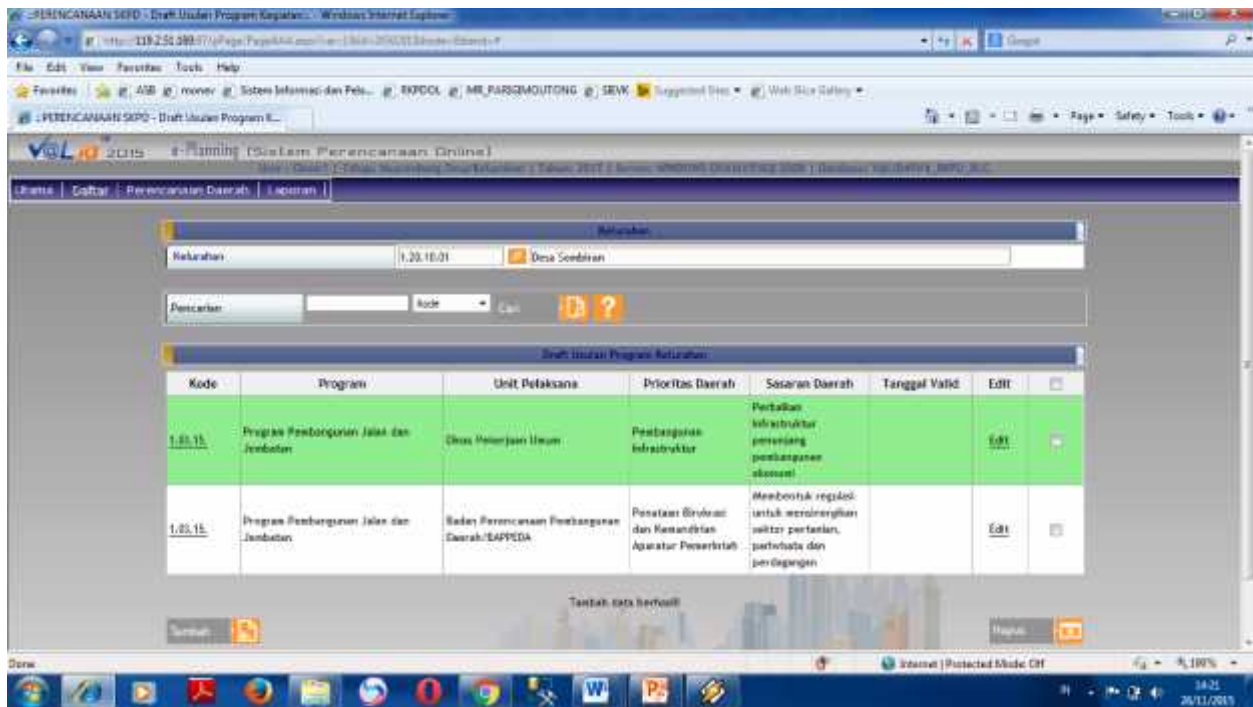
:PERENCANAAN SKPD - Draft Usulan Program Kegiatan - Windows Internet Explorer

http://119.2.50.188/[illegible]

File Edit View Favorites Tools Help

Favorites ASB monev Sistem Informasi dan Pelz... RKPDOL MR_PARSIMOUTONG SEVK Suggested Sites Web Slice Gallery

:PERENCANAAN SKPD - Draft Usulan Program K...

Page Safety Tools

V@L 2015 e-Planning (Sistem Perencanaan Online)

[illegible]

Utama | Daftar | Perencanaan Daerah | Laporan |

Kelurahan

Kelurahan 1.20.10.01 Desa Sembiran

Pencarian Kode Cari

Draft Usulan Program Kelurahan

| Kode | Program | Unit Pelaksana | Prioritas Daerah | Sasaran Daerah | Tanggal Valid | Edit | |
|---|---|---|---|---|---|---|---|
| 1.03.15. | Program Pembangunan Jalan dan Jembatan | Dinas Pekerjaan Umum | Pembangunan Infrastruktur | Perbaikan infrastruktur penunjang pembangunan ekonomi | | Edit | |
| 1.03.15. | Program Pembangunan Jalan dan Jembatan | Badan Perencanaan Pembangunan Daerah/BAPPEDA | Penataan Birokrasi dan Kemandirian Aparatur Pemerintah | Membentuk regulasi untuk meningkatkan sektor pertanian, pariwisata dan perdagangan | | Edit | |

Tambah data berhasil!

Tambah

Hapus

Done

Internet | Protected Mode: Off

100%

14:21
26/11/2015